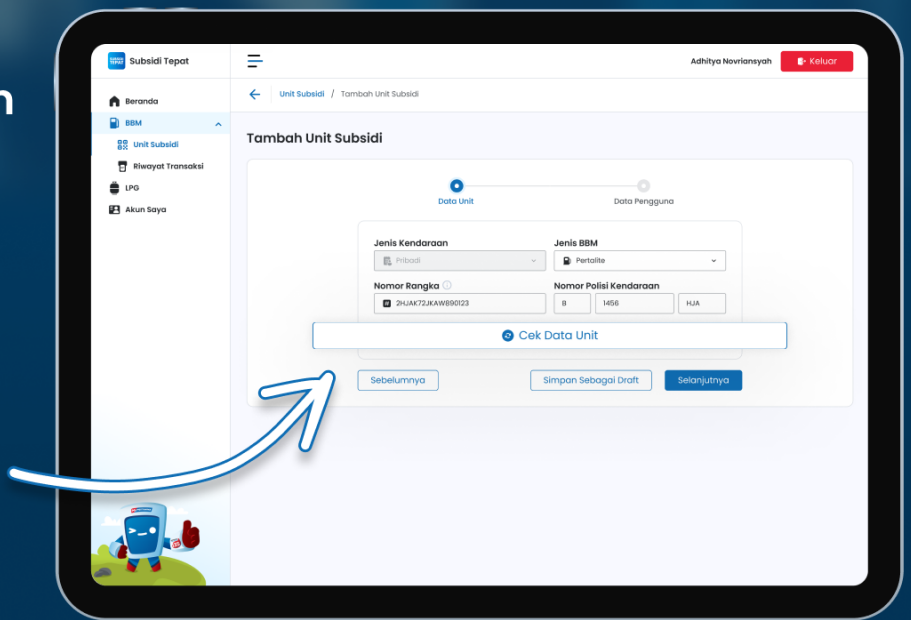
n

Subsidi Tepat

Beranda
BBM
Unit Subsidi
Riwayat Transaksi
LPG
Akun Saya

Adhitya Novriansyah
Keluar

Unit Subsidi / Tambah Unit Subsidi

Tambah Unit Subsidi

Data Unit
Data Pengguna

Jenis Kendaraan
Pribadi
Jenis BBM
Pertalite
Nomor Rangka
2HJAK72JKAW890123
Nomor Polisi Kendaraan
B
1456
HJA

Cek Data Unit

Sebelumnya
Simpan Sebagai Draft
Selanjutnya